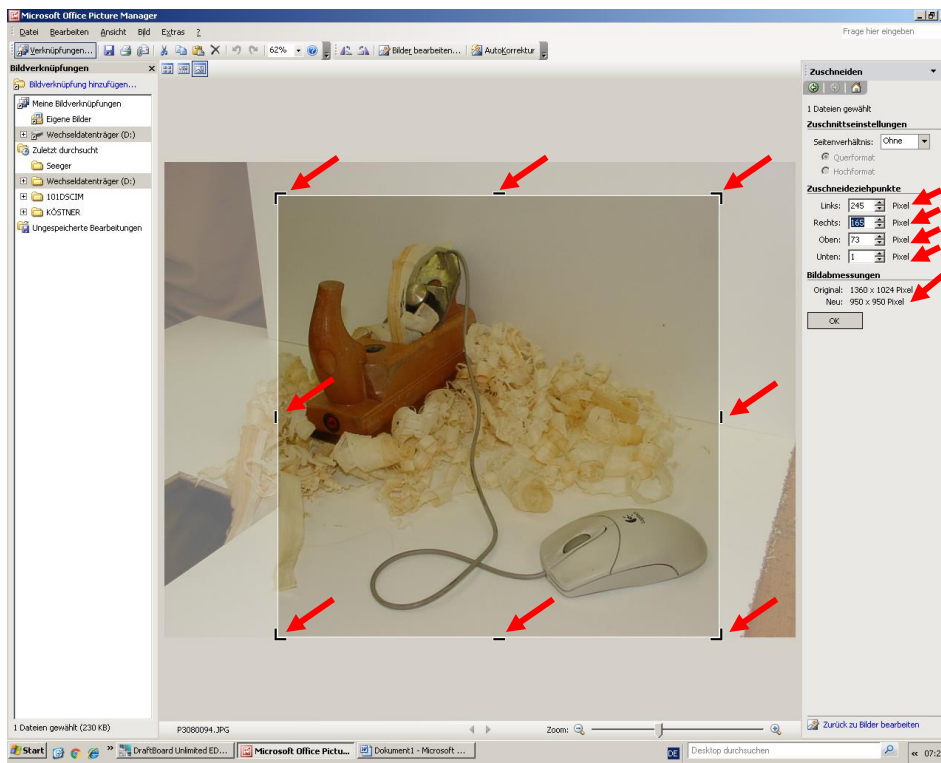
Microsoft Office Picture Manager
Datei Bearbeiten Ansicht Bild Extras ?
Frage hier eingeben
Verknüpfungen... 62% Bilder bearbeiten... AutoKorrektur
Bildverknüpfungen
Bildverknüpfung hinzufügen...
Meine Bildverknüpfungen
Eigene Bilder
Wechseldatenträger (D:)
Zuletzt durchsucht
Seeger
Wechseldatenträger (D:)
101DSCIM
KÖSTNER
Ungespeicherte Bearbeitungen
Zuschneiden
1 Dateien gewählt
Zuschnittseinstellungen
Seitenverhältnis: Ohne
Querformat
Hochformat
Zuschneideziehpunkte
Links: 245 Pixel
Rechts: 165 Pixel
Oben: 73 Pixel
Unten: 1 Pixel
Bildabmessungen
Original: 1360 x 1024 Pixel
Neu: 950 x 950 Pixel
OK
Zurück zu Bilder bearbeiten
1 Dateien gewählt (230 KB)
P3080094.JPG
Zoom:
Start
DraftBoard Unlimited ED...
Microsoft Office Pictu...
Dokument1 - Microsoft ...
DE
Desktop durchsuchen
07:2